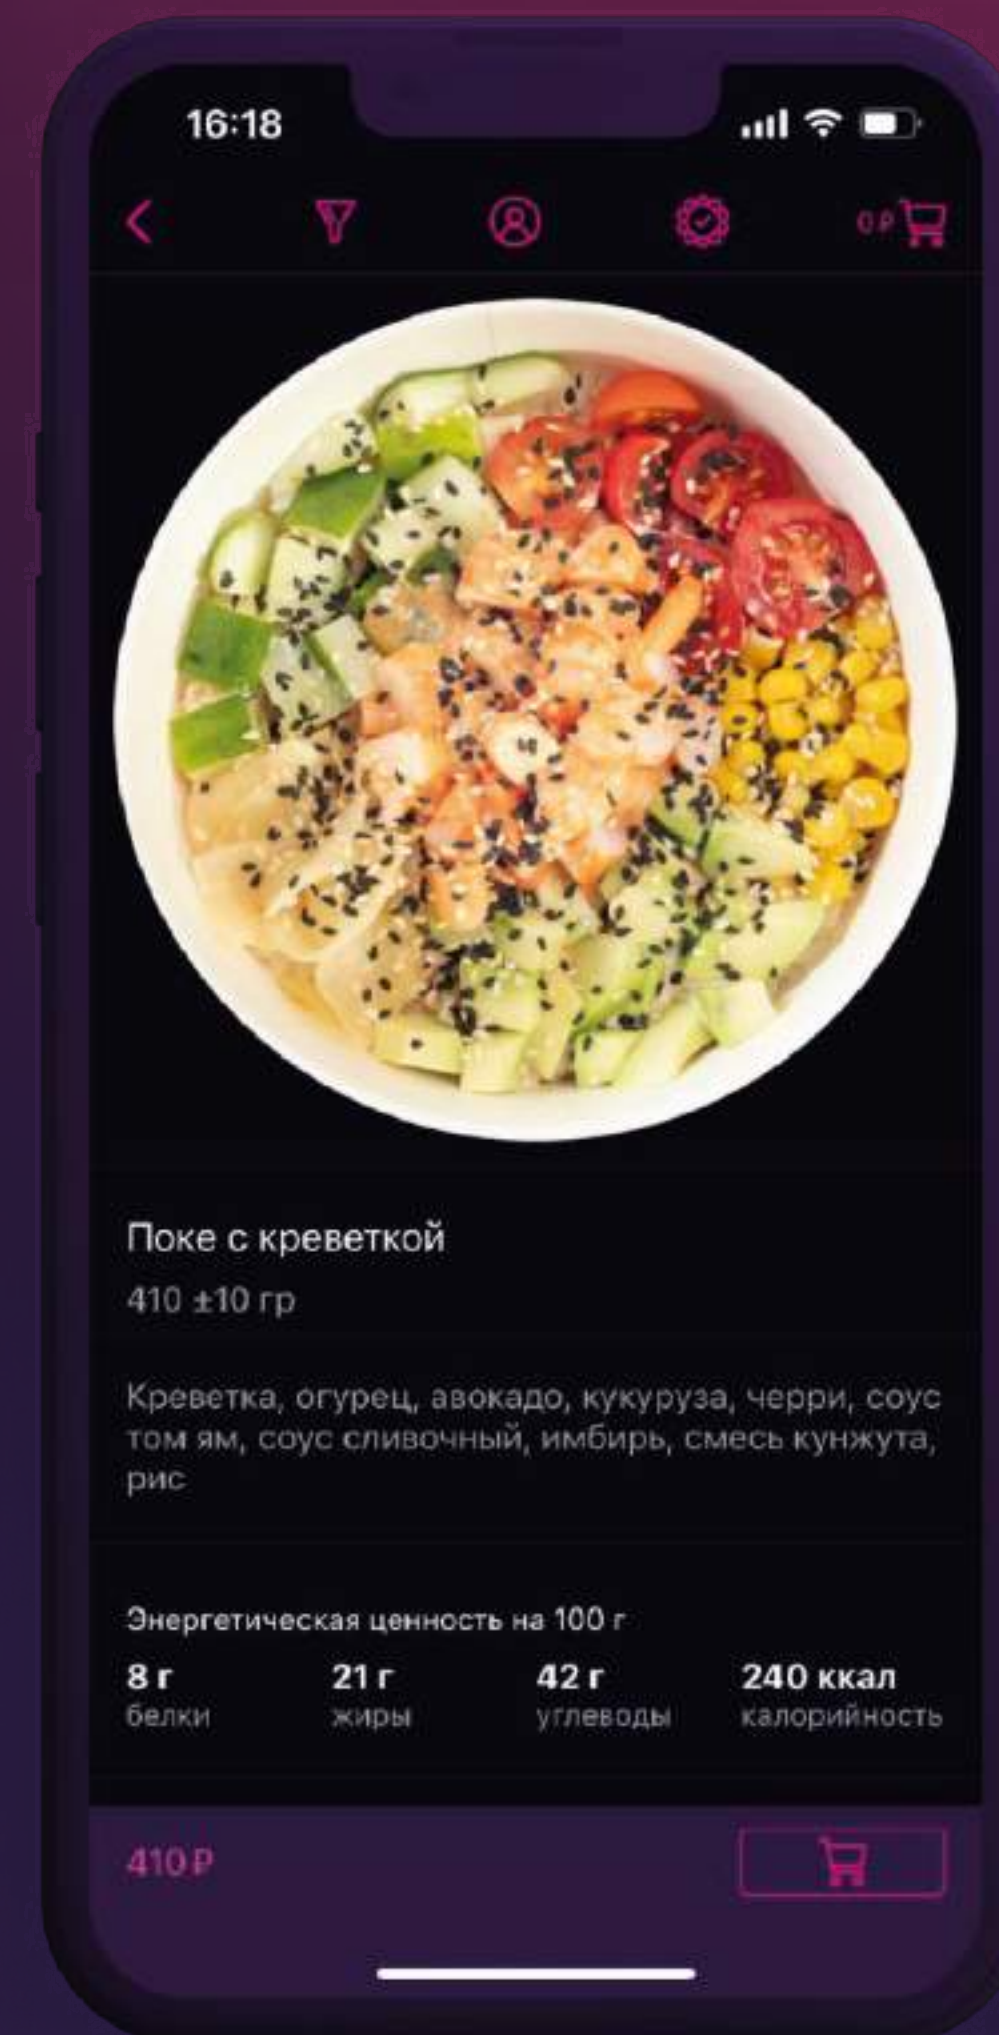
16:18

0₽

Поке с креветкой

410 ±10 гр

Креветка, огурец, авокадо, кукуруза, черри, соус том ям, соус сливочный, имбирь, смесь кунжута, рис

Энергетическая ценность на 100 г

8 г
белки

21 г
жиры

42 г
углеводы

240 ккал
калорийность

410₽